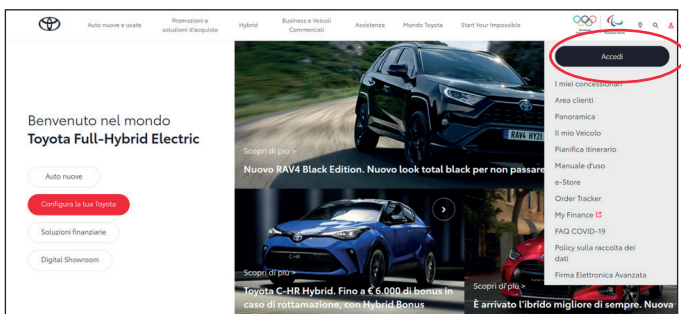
Auto nuove e usate
Promozioni e soluzioni d'acquisto
Hybrid
Business e Veicoli Commerciali
Assistenza
Mondo Toyota
Start Your Impossible

Accedi
I miei concessionari
Area clienti
Panoramica
Il mio Veicolo
Pianifica itinerario
Manuale d'uso
e-Store
Order Tracker
My Finance
FAQ COVID-19
Policy sulla raccolta dei dati
Firma Elettronica Avanzata

Benvenuto nel mondo
Toyota Full-Hybrid Electric

Auto nuove
Configura la tua Toyota
Soluzioni finanziarie
Digital Showroom

RAV4 HYZ1
Scopri di più >
Nuovo RAV4 Black Edition. Nuovo look total black per non passare

C-HR
Scopri di più >
Toyota C-HR Hybrid. Fino a € 6.000 di bonus in caso di rottamazione, con Hybrid Bonus

Scopri di più >
È arrivato l'ibrido migliore di sempre. Nuova